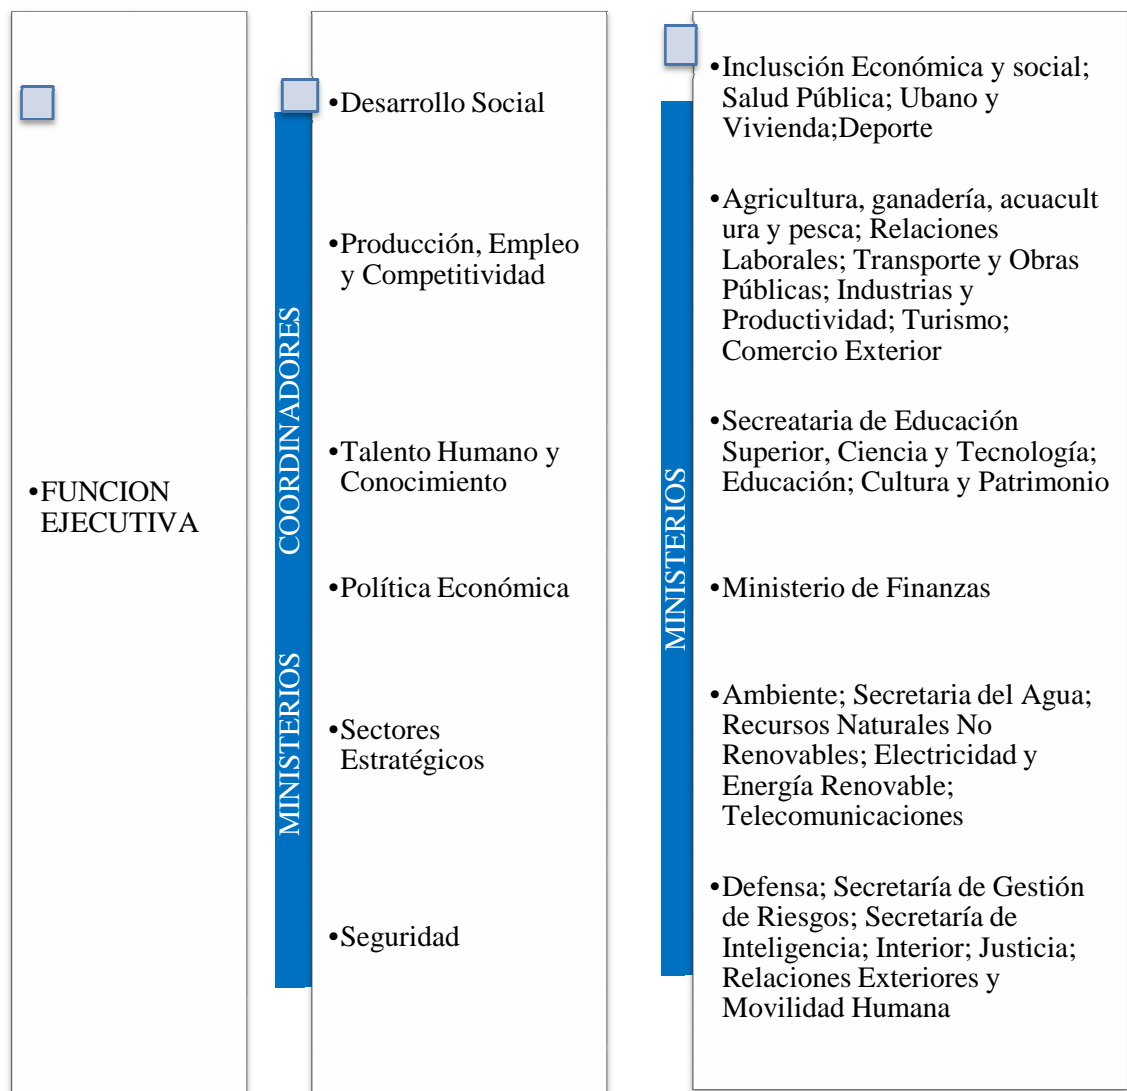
•FUNCION EJECUTIVA

MINISTERIOS COORDINADORES

•Desarrollo Social

•Producción, Empleo y Competitividad

•Talento Humano y Conocimiento

•Política Económica

•Sectores Estratégicos

•Seguridad

MINISTERIOS

•Inclusión Económica y social; Salud Pública; Ubano y Vivienda;Deporte

•Agricultura, ganadería, acuacultura y pesca; Relaciones Laborales; Transporte y Obras Públicas; Industrias y Productividad; Turismo; Comercio Exterior

•Secreataria de Educación Superior, Ciencia y Tecnología; Educación; Cultura y Patrimonio

•Ministerio de Finanzas

•Ambiente; Secretaria del Agua; Recursos Naturales No Renovables; Electricidad y Energía Renovable; Telecomunicaciones

•Defensa; Secretaría de Gestión de Riesgos; Secretaría de Inteligencia; Interior; Justicia; Relaciones Exteriores y Movilidad Humana